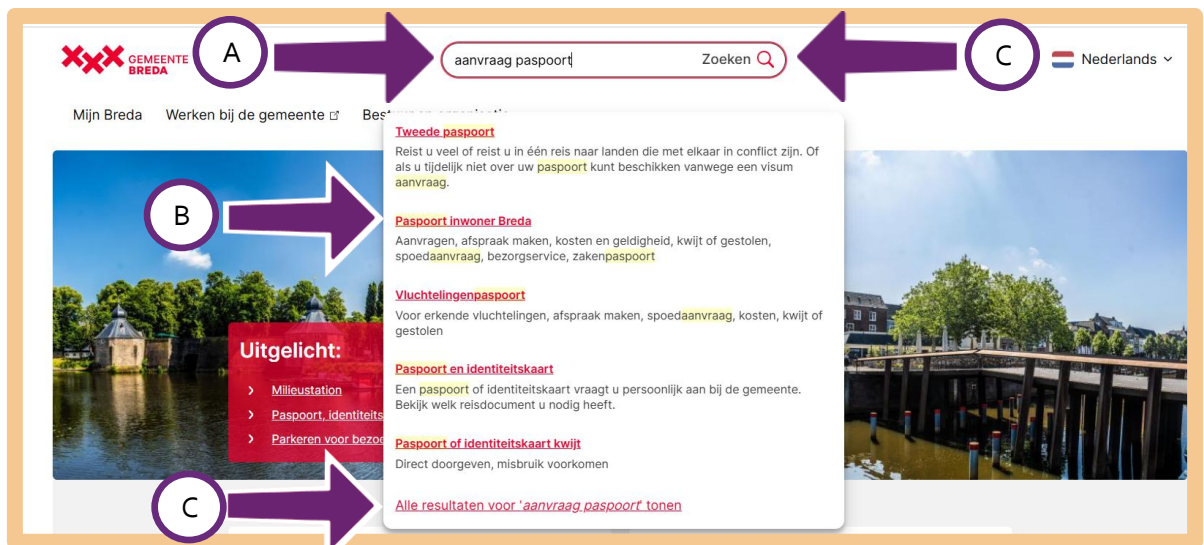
GEMEENTE BREDA

A

aanvraag paspoort

Zoeken

C

Nederlands

Mijn Breda

Werken bij de gemeente

Bes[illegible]

Tweede paspoort

Reist u veel of reist u in één reis naar landen die met elkaar in conflict zijn. Of als u tijdelijk niet over uw paspoort kunt beschikken vanwege een visum aanvraag.

B

Paspoort inwoner Breda

Aanvragen, afspraak maken, kosten en geldigheid, kwijt of gestolen, spoedaanvraag, bezorgservice, zakenpaspoort

Vluchtelingenpaspoort

Voor erkende vluchtelingen, afspraak maken, spoedaanvraag, kosten, kwijt of gestolen

Uitgelicht:

Milieustation

Paspoort, identiteits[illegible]

Parkeren voor bezo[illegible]

Paspoort en identiteitskaart

Een paspoort of identiteitskaart vraagt u persoonlijk aan bij de gemeente. Bekijk welk reisdocument u nodig heeft.

Paspoort of identiteitskaart kwijt

Direct doorgeven, misbruik voorkomen

C

Alle resultaten voor 'aanvraag paspoort' tonen